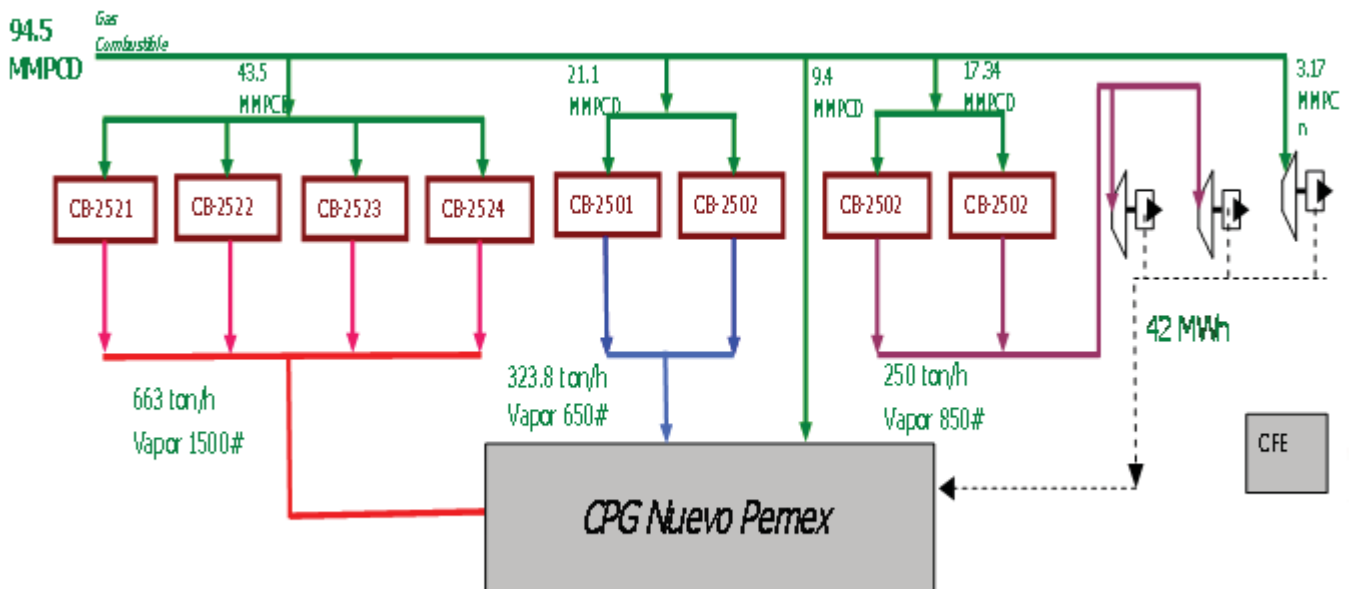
94.5 MMPCD

Gas Combustible

43.5 MMPCD

21.1 MMPCD

9.4 MMPCD

17.34 MMPCD

3.17 MMPCD n

CB-2521

CB-2522

CB-2523

CB-2524

CB-2501

CB-2502

CB-2502

CB-2502

42 MWh

663 ton/h Vapor 1500#

323.8 ton/h Vapor 650#

250 ton/h Vapor 850#

CFE

CPG Nuevo Pemex